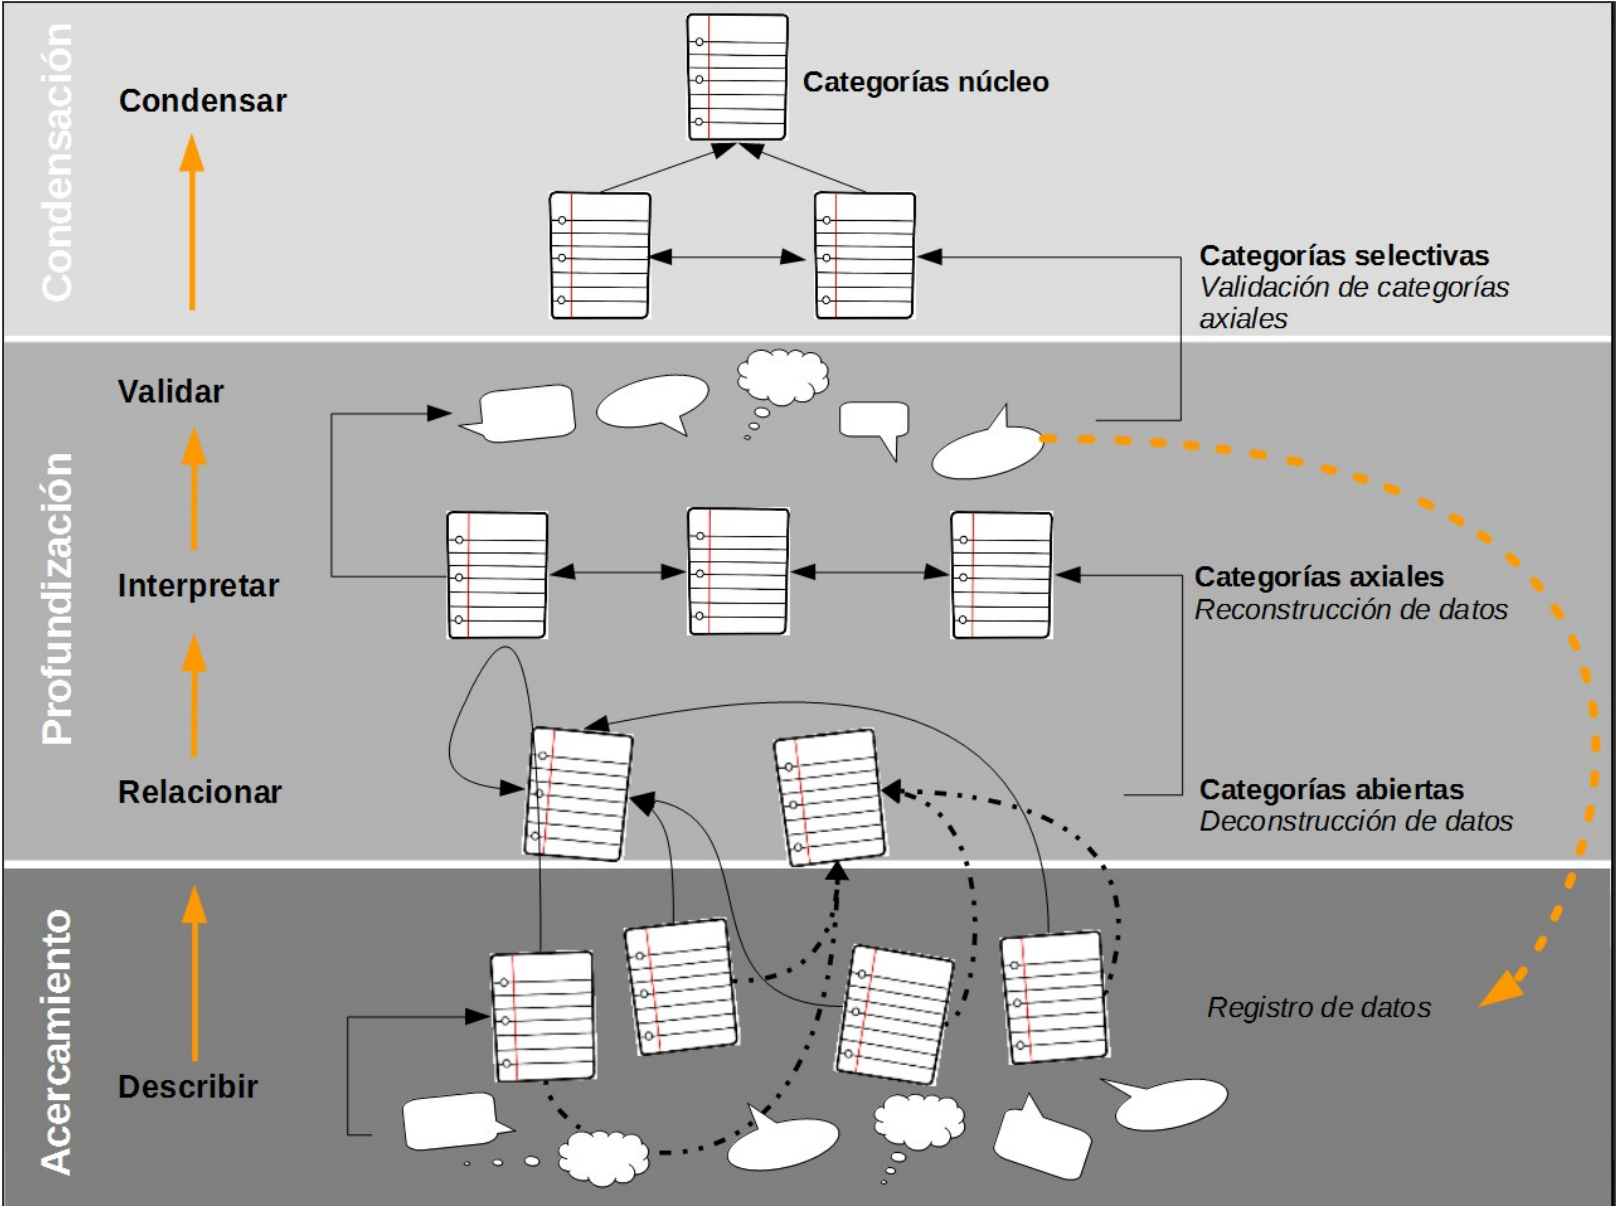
Condensación

Condensar

Categorías núcleo

Categorías selectivas
Validación de categorías axiales

Profundización

Validar

Interpretar

Categorías axiales
Reconstrucción de datos

Relacionar

Categorías abiertas
Deconstrucción de datos

Acercamiento

Describir

Registro de datos